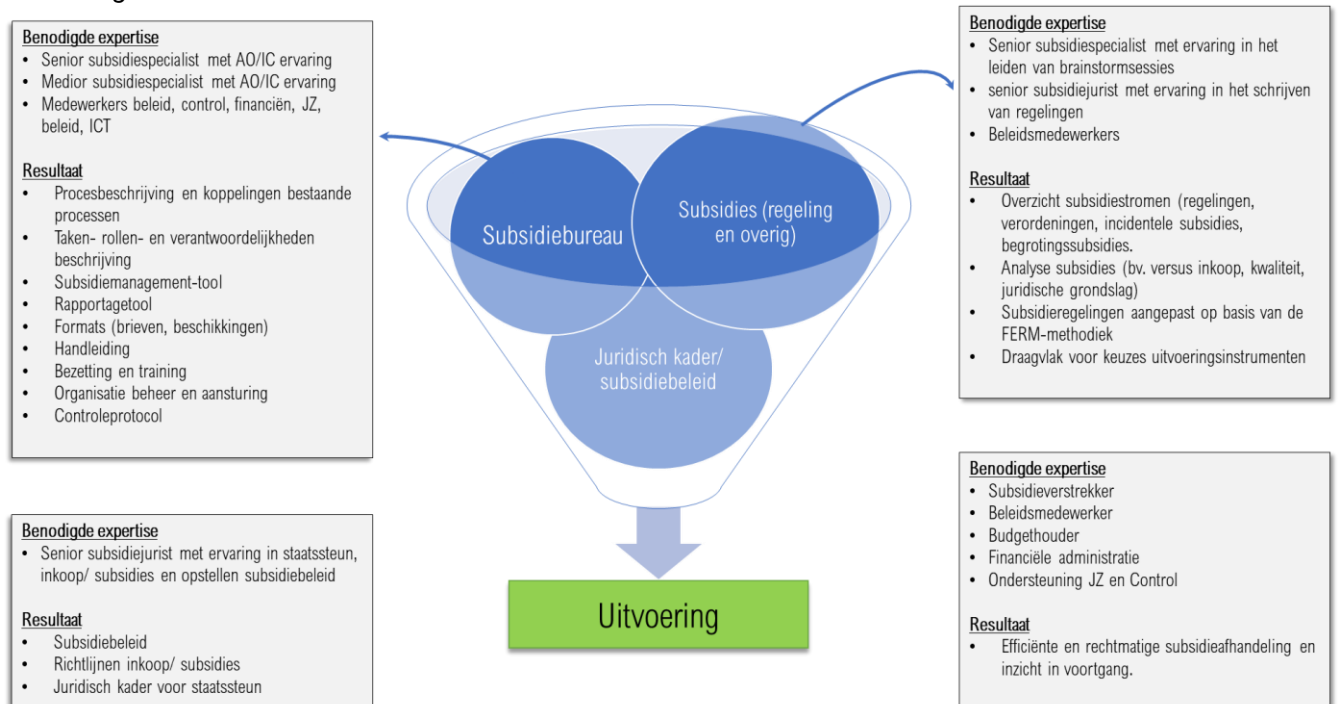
Benodigde expertise
- Senior subsidiespecialist met AO/IC ervaring
- Medior subsidiespecialist met AO/IC ervaring
- Medewerkers beleid, control, financiën, JZ, beleid, ICT

Resultaat
- Procesbeschrijving en koppelingen bestaande processen
- Taken- rollen- en verantwoordelijkheden beschrijving
- Subsidiemanagement-tool
- Rapportagetool
- Formats (brieven, beschikkingen)
- Handleiding
- Bezetting en training
- Organisatie beheer en aansturing
- Controleprotocol

Subsidiebureau

Subsidies (regeling en overig)

Juridisch kader/ subsidiebeleid

Uitvoering

Benodigde expertise
- Senior subsidiespecialist met ervaring in het leiden van brainstormsessies
- senior subsidiejurist met ervaring in het schrijven van regelingen
- Beleidsmedewerkers

Resultaat
- Overzicht subsidiestromen (regelingen, verordeningen, incidentele subsidies, begrotingssubsidies.
- Analyse subsidies (bv. versus inkoop, kwaliteit, juridische grondslag)
- Subsidieregelingen aangepast op basis van de FERM-methodiek
- Draagvlak voor keuzes uitvoeringsinstrumenten

Benodigde expertise
- Senior subsidiejurist met ervaring in staatssteun, inkoop/ subsidies en opstellen subsidiebeleid

Resultaat
- Subsidiebeleid
- Richtlijnen inkoop/ subsidies
- Juridisch kader voor staatssteun

Benodigde expertise
- Subsidieverstrekker
- Beleidsmedewerker
- Budgethouder
- Financiële administratie
- Ondersteuning JZ en Control

Resultaat
- Efficiënte en rechtmatige subsidieafhandeling en inzicht in voortgang.